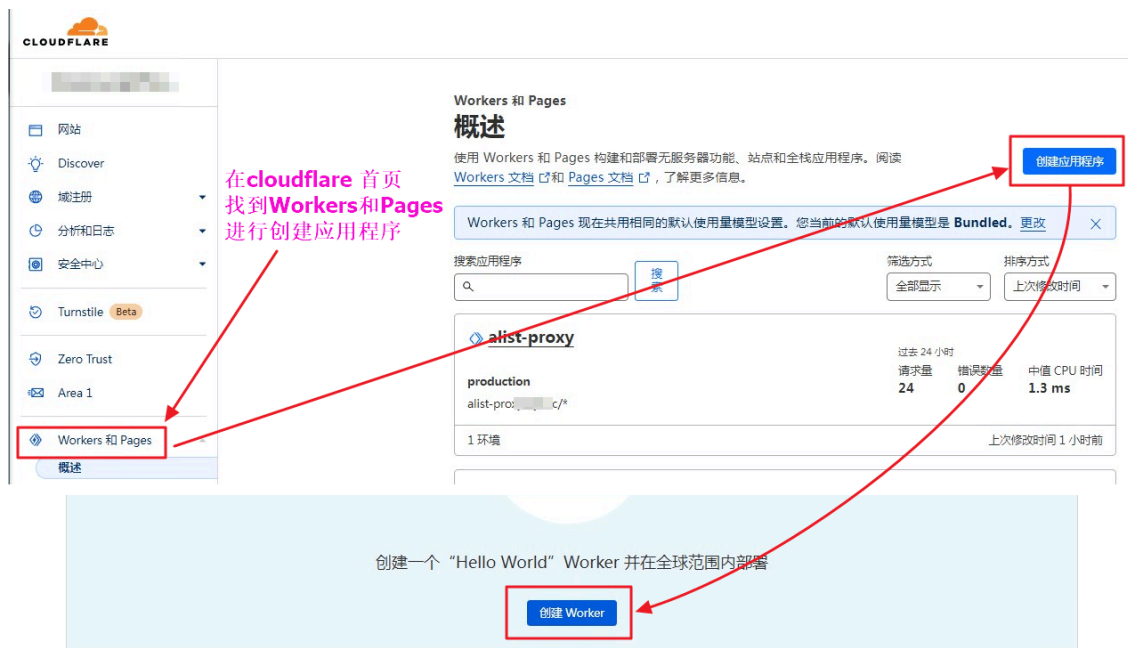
CLOUDFLARE

网站
Discover
域注册
分析和日志
安全中心
Turnstile Beta
Zero Trust
Area 1
Workers 和 Pages
概述

在cloudflare 首页
找到Workers和Pages
进行创建应用程序

Workers 和 Pages
概述
使用 Workers 和 Pages 构建和部署无服务器功能、站点和全栈应用程序。阅读 Workers 文档 和 Pages 文档，了解更多信息。

创建应用程序

Workers 和 Pages 现在共用相同的默认使用量模型设置。您当前的默认使用量模型是 Bundled。更改

搜索应用程序
搜索
筛选方式
全部显示
排序方式
上次修改时间

alist-proxy
production
alist-prox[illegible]c/*
过去 24 小时
请求量
24
错误数量
0
中值 CPU 时间
1.3 ms
1 环境
上次修改时间 1 小时前

创建一个“Hello World”Worker 并在全球范围内部署
创建 Worker